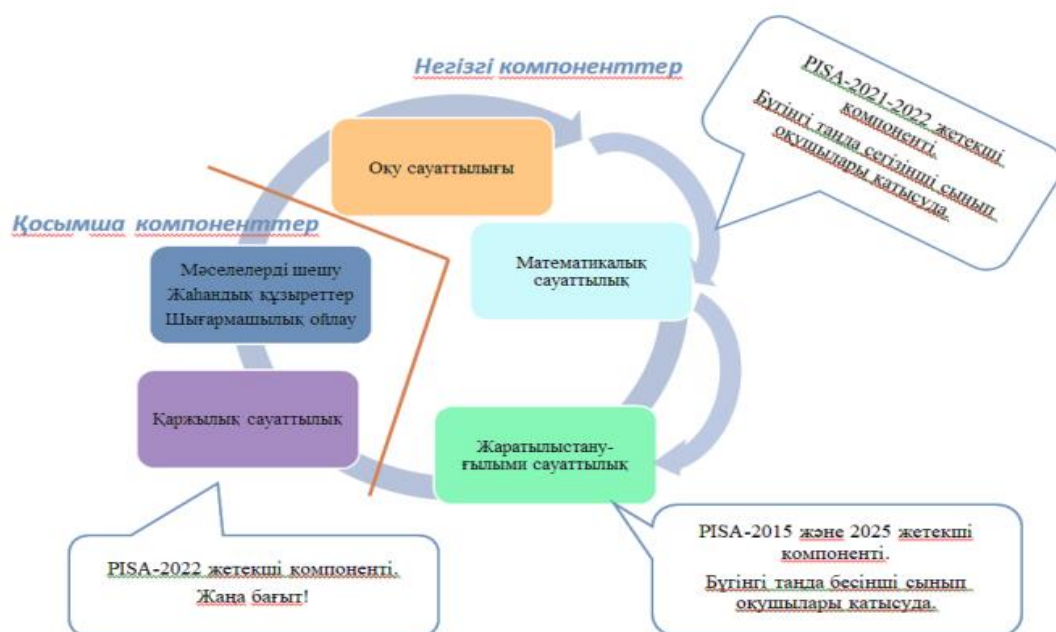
Негізгі компоненттер

PISA-2021-2022 жетекші компоненті.
Бүгінгі таңда сегізінші сынып оқушылары қатысуда.

Қосымша компоненттер

Оқу сауаттылығы

Математикалық сауаттылық

Мәселелерді шешу
Жаһандық құзыреттер
Шығармашылық ойлау

Қаржылық сауаттылық

Жаратылыстану-ғылыми сауаттылық

PISA-2022 жетекші компоненті.
Жаңа бағыт!

PISA-2015 және 2025 жетекші компоненті.
Бүгінгі таңда бесінші сынып оқушылары қатысуда.